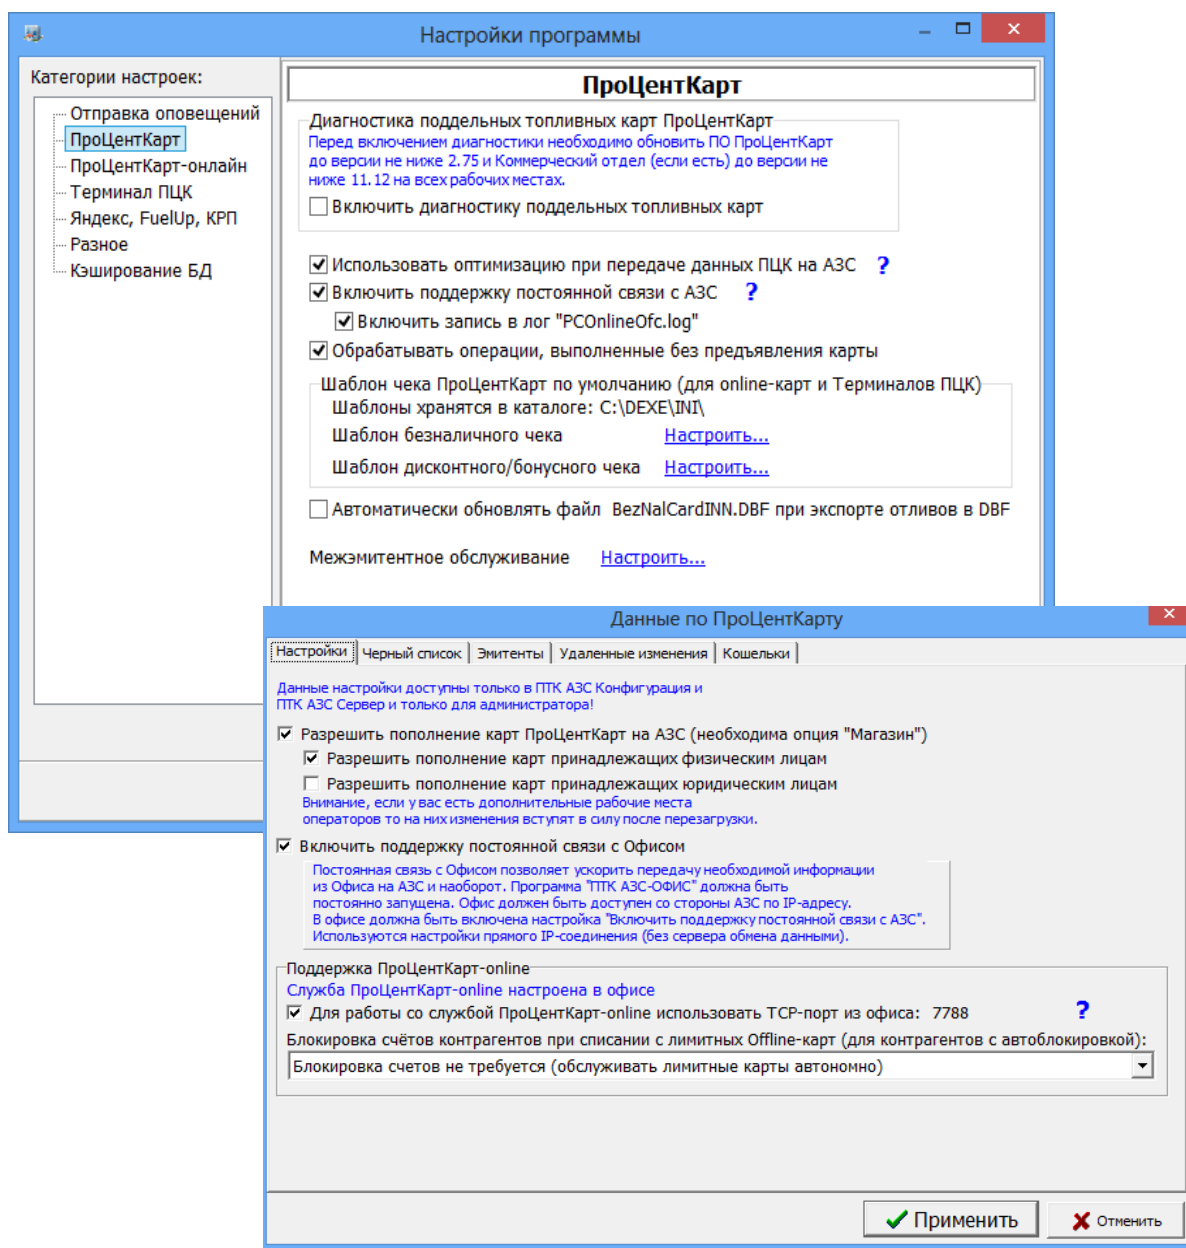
Настройки программы

Категории настроек:
Отправка оповещений
ПроЦентКарт
ПроЦентКарт-онлайн
Терминал ПЦК
Яндекс, FuelUp, КРП
Разное
Кэширование БД

ПроЦентКарт

Диагностика поддельных топливных карт ПроЦентКарт
Перед включением диагностики необходимо обновить ПО ПроЦентКарт до версии не ниже 2.75 и Коммерческий отдел (если есть) до версии не ниже 11.12 на всех рабочих местах.
Включить диагностику поддельных топливных карт

Использовать оптимизацию при передаче данных ПЦК на АЗС ?
Включить поддержку постоянной связи с АЗС ?
Включить запись в лог "PCOnlineOfc.log"
Обрабатывать операции, выполненные без предъявления карты

Шаблон чека ПроЦентКарт по умолчанию (для online-карт и Терминалов ПЦК)
Шаблоны хранятся в каталоге: C:\DEXE\INI\
Шаблон безналичного чека Настроить...
Шаблон дисконтного/бонусного чека Настроить...

Автоматически обновлять файл BezNalCardINN.DBF при экспорте отливов в DBF

Межэмитентное обслуживание Настроить...

Данные по ПроЦентКарту

Настройки | Черный список | Эмитенты | Удаленные изменения | Кошельки

Данные настройки доступны только в ПТК АЗС Конфигурация и ПТК АЗС Сервер и только для администратора!

Разрешить пополнение карт ПроЦентКарт на АЗС (необходима опция "Магазин")
Разрешить пополнение карт принадлежащих физическим лицам
Разрешить пополнение карт принадлежащих юридическим лицам
Внимание, если у вас есть дополнительные рабочие места операторов то на них изменения вступят в силу после перезагрузки.

Включить поддержку постоянной связи с Офисом
Постоянная связь с Офисом позволяет ускорить передачу необходимой информации из Офиса на АЗС и наоборот. Программа "ПТК АЗС-ОФИС" должна быть постоянно запущена. Офис должен быть доступен со стороны АЗС по IP-адресу. В офисе должна быть включена настройка "Включить поддержку постоянной связи с АЗС". Используются настройки прямого IP-соединения (без сервера обмена данными).

Поддержка ПроЦентКарт-online
Служба ПроЦентКарт-online настроена в офисе
Для работы со службой ПроЦентКарт-online использовать TCP-порт из офиса: 7788 ?
Блокировка счётов контрагентов при списании с лимитных Offline-карт (для контрагентов с автоблокировкой):
Блокировка счетов не требуется (обслуживать лимитные карты автономно)

Применить
Отменить